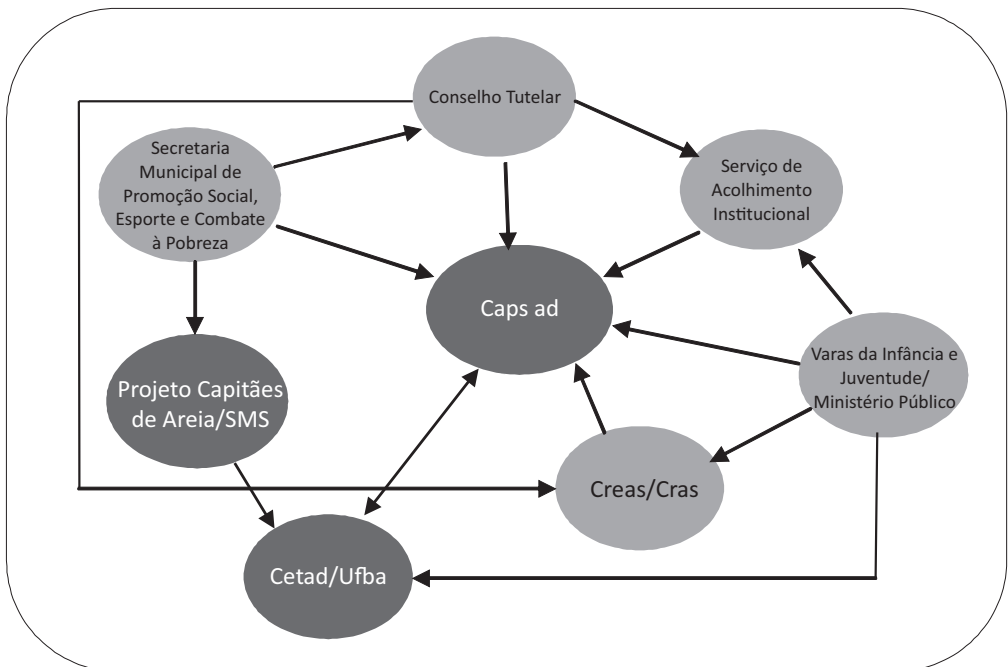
Conselho Tutelar

Secretaria Municipal de Promoção Social, Esporte e Combate à Pobreza

Serviço de Acolhimento Institucional

Caps ad

Projeto Capitães de Areia/SMS

Varas da Infância e Juventude/ Ministério Público

Creas/Cras

Cetad/Ufba